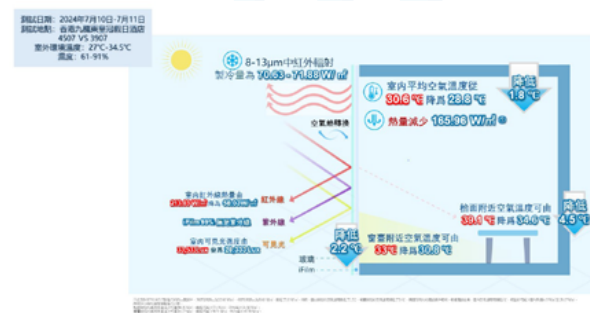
測試日期：2024年7月10日-7月11日
測試地點：台灣九龍東華海鮮日酒店 4507 VS 3907
室外環境溫度：27°C-34.5°C
濕度：61-91%

8-13μm中紅外輻射
製冷量為 70.63~71.88 W/㎡

空氣絕緣層

室內紅外線熱量由 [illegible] 降低
紅外線
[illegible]
紫外線
室內可見光透過率 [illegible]
可見光

室內平均空氣溫度從 30.6℃ 降為 28.8℃
降低 1.8℃
熱量減少 165.96 W/㎡

檯面附近空氣溫度可由 39.1℃ 降為 34.6℃
降低 4.5℃

窗臺附近空氣溫度可由 33℃ 降為 30.8℃
降低 2.2℃

玻璃
IFilm

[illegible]